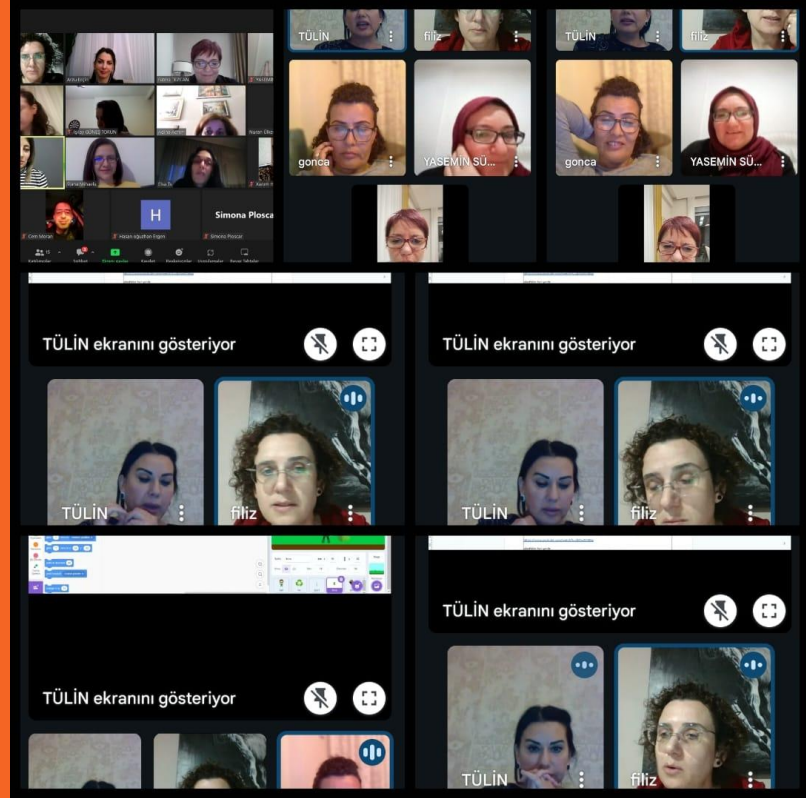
H
Simona Ploscaru

TÜLİN
filiz
gonca
YASEMİN SÜ...

TÜLİN
filiz
gonca
YASEMİN SÜ...

TÜLİN ekranını gösteriyor
TÜLİN
filiz

TÜLİN ekranını gösteriyor
TÜLİN
filiz

TÜLİN ekranını gösteriyor

TÜLİN ekranını gösteriyor
TÜLİN
filiz